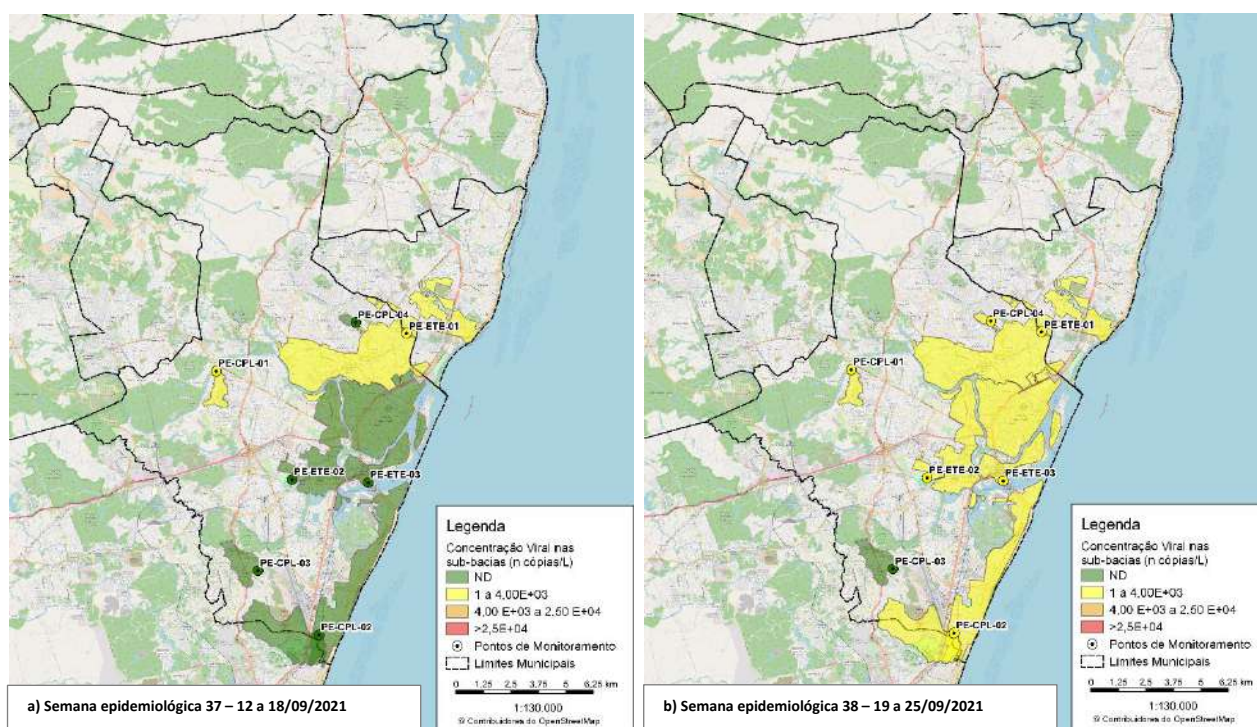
PE-CPL-04
PE-ETE-01
PE-CPL-01
PE-ETE-02
PE-ETE-03
PE-CPL-03
PE-CPL-02

Legenda
Concentração Viral nas sub-bacias (n cópias/L)
ND
1 a 4,00E+03
4,00 E+03 a 2,50 E+04
>2,5E+04
Pontos de Monitoramento
Limites Municipais

0 1,25 2,5 3,75 5 6,25 km
1:130.000
© Contribuidores do OpenStreetMap

a) Semana epidemiológica 37 – 12 a 18/09/2021

PE-CPL-04
PE-ETE-01
PE-CPL-01
PE-ETE-02
PE-ETE-03
PE-CPL-03
PE-CPL-02

Legenda
Concentração Viral nas sub-bacias (n cópias/L)
ND
1 a 4,00E+03
4,00 E+03 a 2,50 E+04
>2,5E+04
Pontos de Monitoramento
Limites Municipais

0 1,25 2,5 3,75 5 6,25 km
1:130.000
© Contribuidores do OpenStreetMap

b) Semana epidemiológica 38 – 19 a 25/09/2021